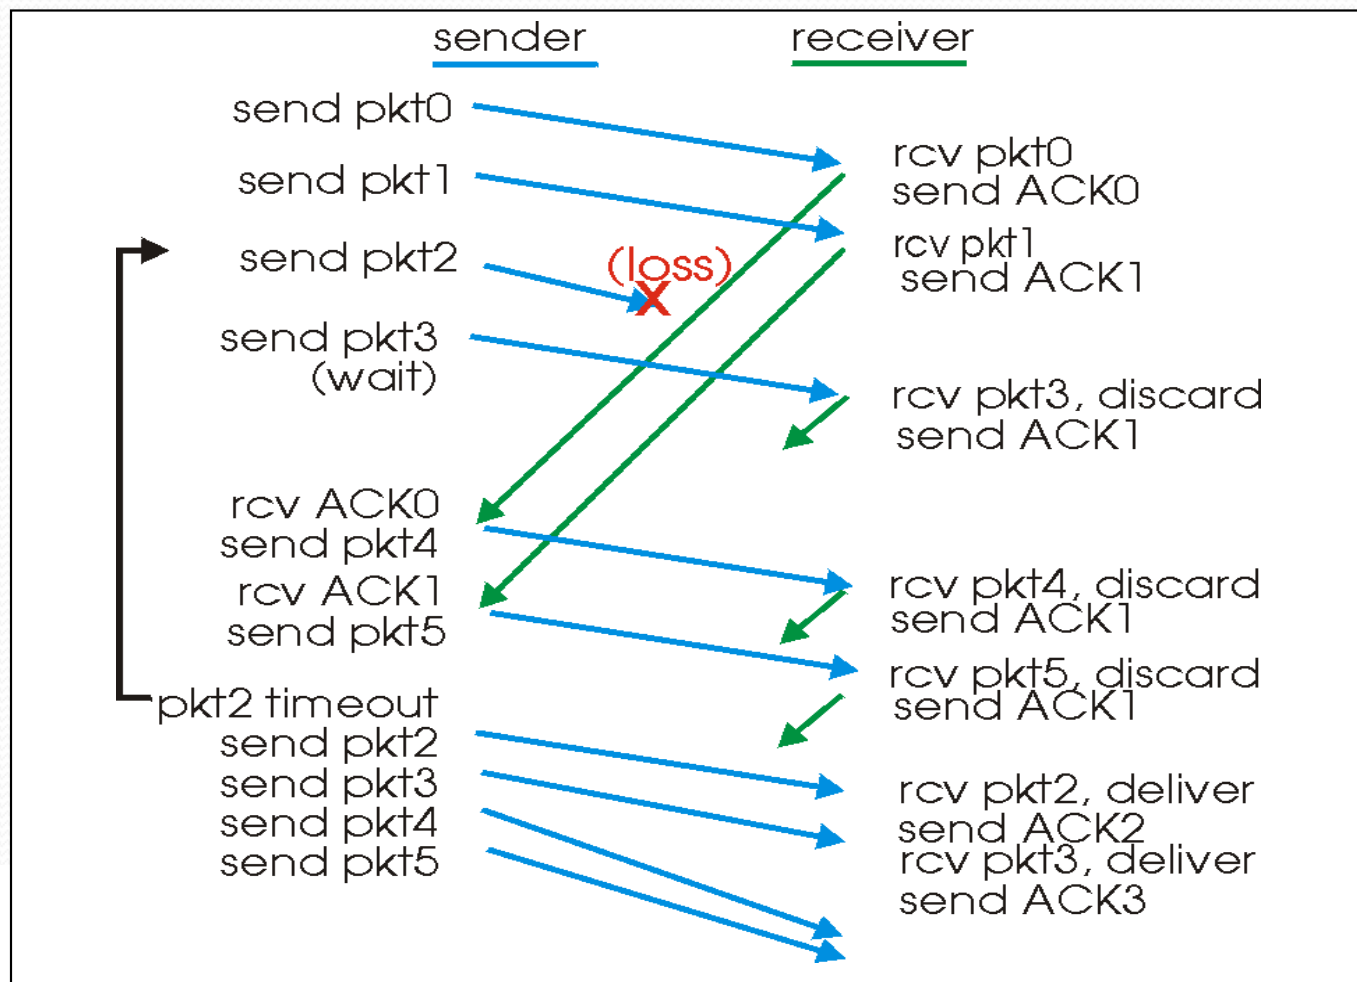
sender

receiver

send pkt0

rcv pkt0
send ACK0

send pkt1

rcv pkt1
send ACK1

send pkt2

(loss)

X

send pkt3
(wait)

rcv pkt3, discard
send ACK1

rcv ACK0
send pkt4

rcv ACK1
send pkt5

rcv pkt4, discard
send ACK1

rcv pkt5, discard
send ACK1

pkt2 timeout
send pkt2
send pkt3
send pkt4
send pkt5

rcv pkt2, deliver
send ACK2
rcv pkt3, deliver
send ACK3